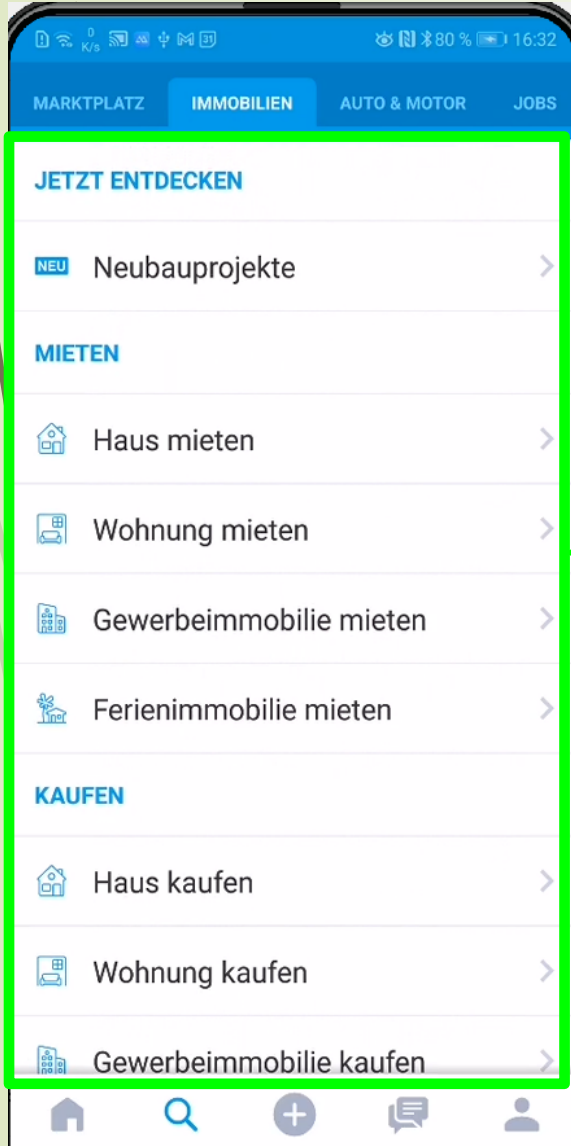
0 K/s 31 80 % 16:32

MARKTPLATZ IMMOBILIEN AUTO & MOTOR JOBS

JETZT ENTDECKEN

NEU Neubauprojekte

MIETEN

Haus mieten

Wohnung mieten

Gewerbeimmobilie mieten

Ferienimmobilie mieten

KAUFEN

Haus kaufen

Wohnung kaufen

Gewerbeimmobilie kaufen